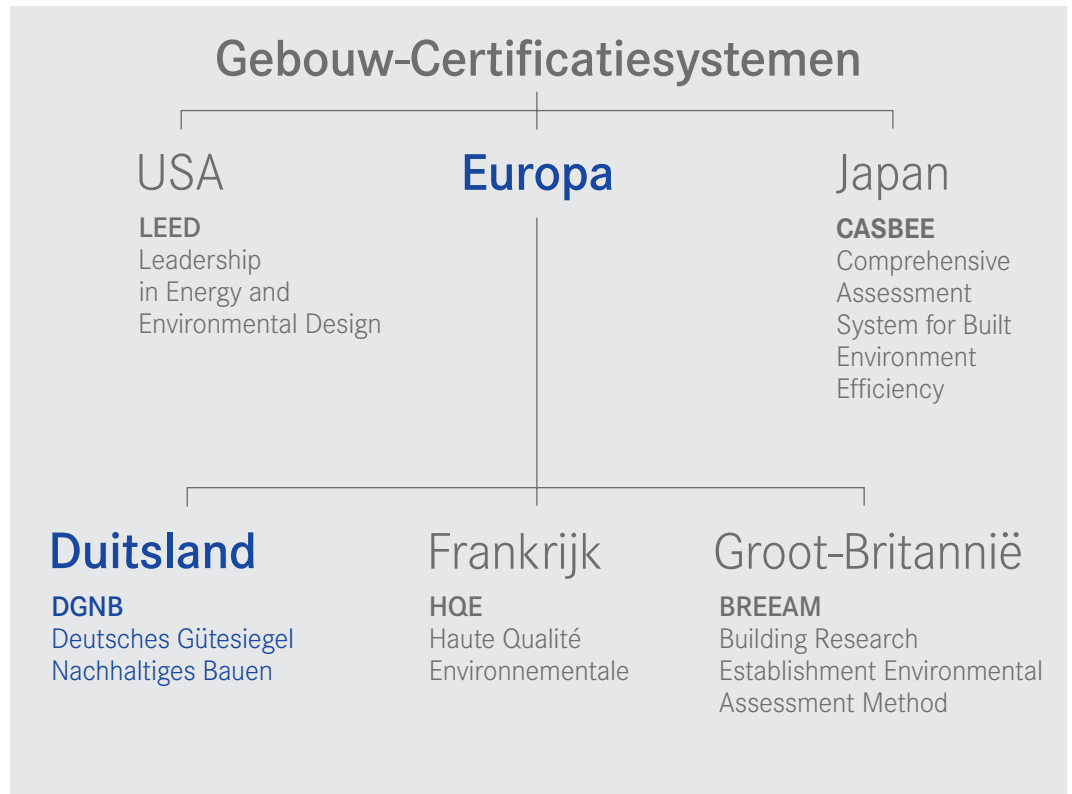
Gebouw-Certificatiesystemen

USA

LEED
Leadership in Energy and Environmental Design

Europa

Japan

CASBEE
Comprehensive Assessment System for Built Environment Efficiency

Duitsland

DGNB
Deutsches Gütesiegel Nachhaltiges Bauen

Frankrijk

HQE
Haute Qualité Environnementale

Groot-Britannië

BREEAM
Building Research Establishment Environmental Assessment Method